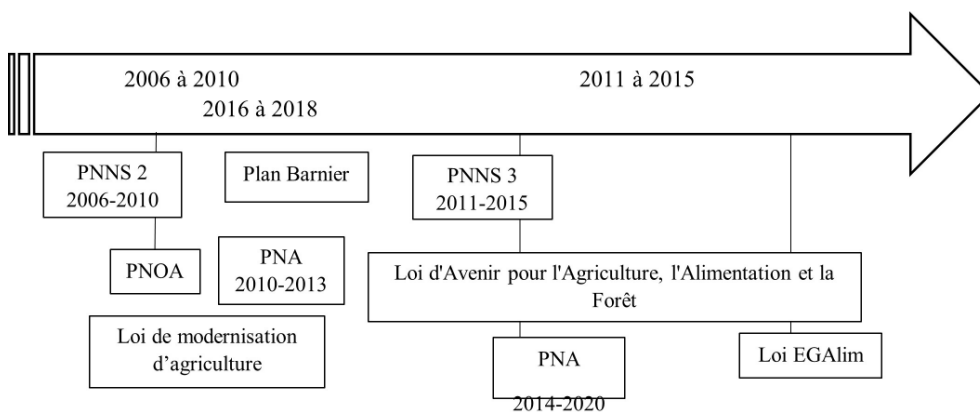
2006 à 2010

2016 à 2018

2011 à 2015

PNNS 2
2006-2010

Plan Barnier

PNNS 3
2011-2015

PNOA

PNA
2010-2013

Loi d'Avenir pour l'Agriculture, l'Alimentation et la Forêt

Loi de modernisation d'agriculture

PNA
2014-2020

Loi EGAlim